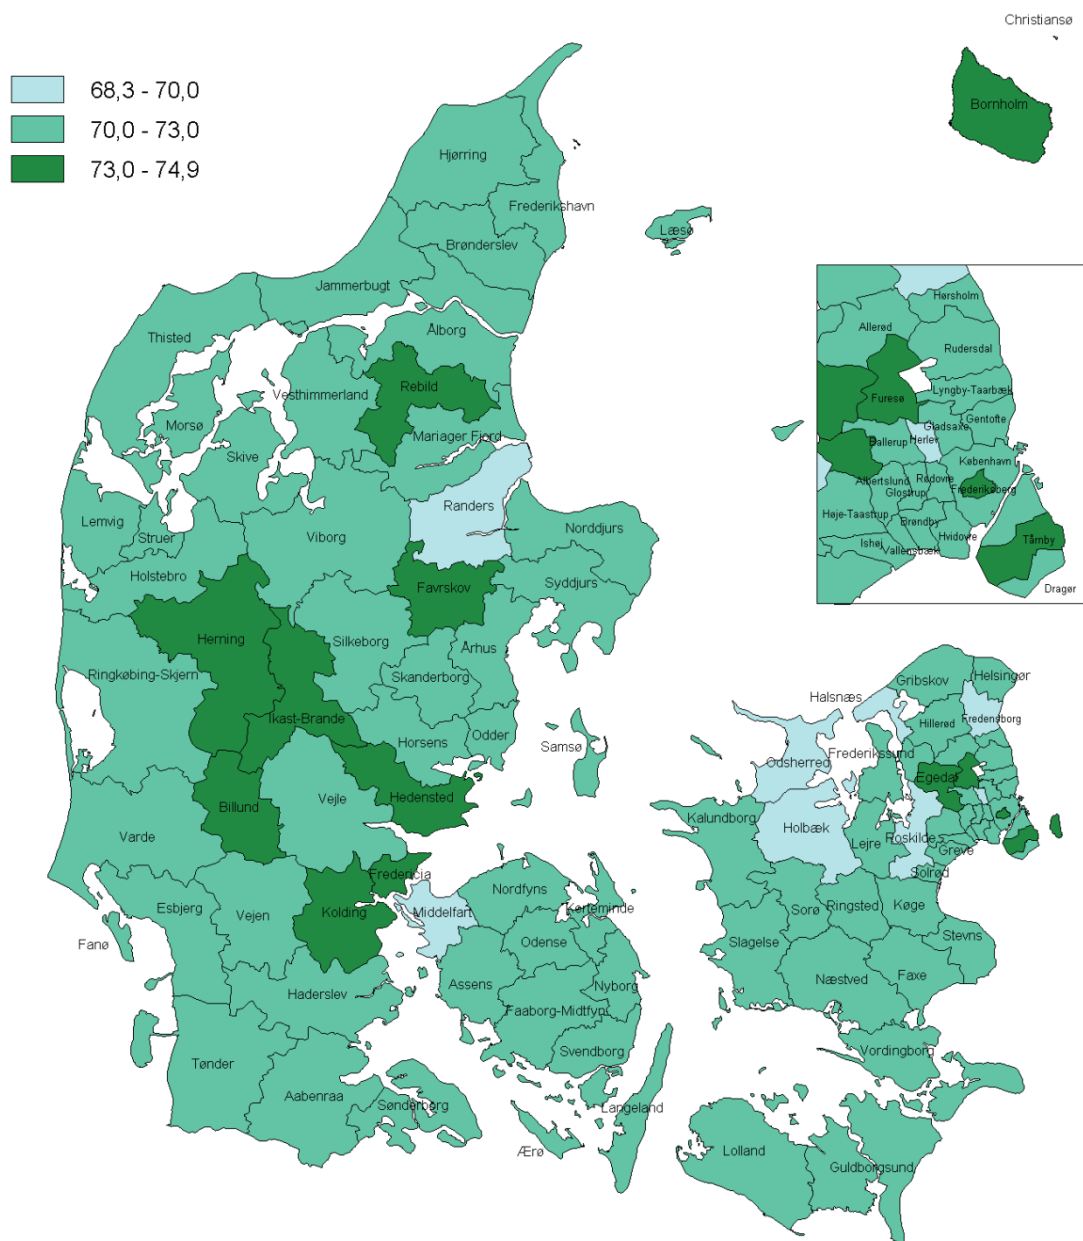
Christiansø

68,3 - 70,0
70,0 - 73,0
73,0 - 74,9

Bornholm

Hjørring
Frederikshavn
Læsø
Brønderslev
Jammerbugt
Ålborg
Thisted
Rebild
Vesthimmerland
Morsø
Mariager Fjord
Skive
Randers
Lemvig
Norddjurs
Struer
Viborg
Holstebro
Favrskov
Syddjurs
Herning
Silkeborg
Århus
Ringkøbing-Skjern
Skanderborg
Ikast-Brande
Odder
Horsens
Samsø
Billund
Vejle
Hedensted
Varde
Fredericia
Esbjerg
Vejen
Kolding
Middelfart
Nordfyns
Kerteminde
Fanø
Odense
Haderslev
Assens
Nyborg
Faaborg-Midtfyn
Svendborg
Tønder
Aabenraa
Sønderborg
Langeland
Ærø

Hørsholm
Allerød
Rudersdal
Furesø
Lyngby-Taarbæk
Gladsaxe
Gentofte
Ballerup
Herlev
København
Albertslund
Rødovre
Glostrup
Frederiksberg
Høje-Taastrup
Brøndby
Ishøj
Hvidovre
Vallensbæk
Tårnby
Dragør

Gribskov
Helsingør
Halsnæs
Hillerød
Fredensborg
Frederikssund
Odsherred
Egedal
Kalundborg
Holbæk
Roskilde
Lejre
Greve
Solrød
Sorø
Ringsted
Køge
Slagelse
Stevns
Næstved
Faxe
Vordingborg
Lolland
Guldborgsund